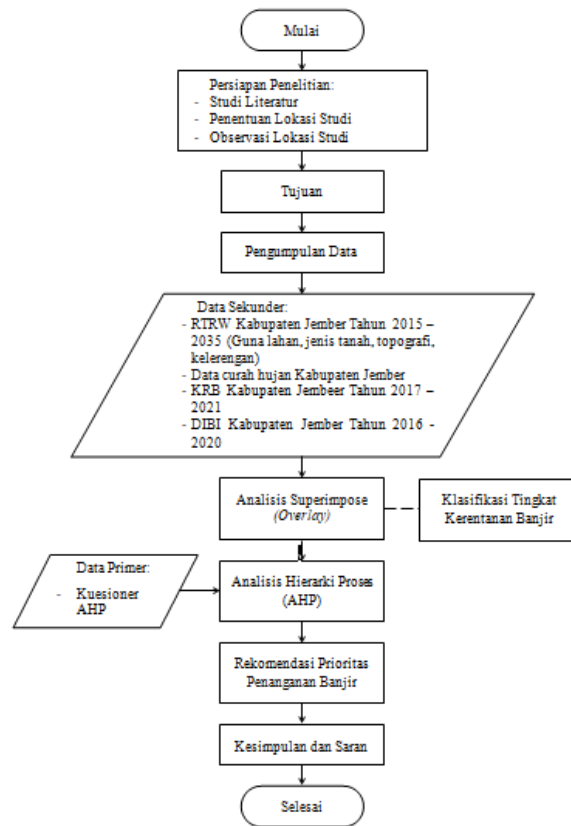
Mulai

Persiapan Penelitian:
- Studi Literatur
- Penentuan Lokasi Studi
- Observasi Lokasi Studi

Tujuan

Pengumpulan Data

Data Sekunder:
- RTRW Kabupaten Jember Tahun 2015 – 2035 (Guna lahan, jenis tanah, topografi, kelerengan)
- Data curah hujan Kabupaten Jember
- KRB Kabupaten Jembeer Tahun 2017 – 2021
- DIBI Kabupaten Jember Tahun 2016 - 2020

Analisis Superimpose (Overlay)

Klasifikasi Tingkat Kerentanan Banjir

Data Primer:
- Kuesioner AHP

Analisis Hierarki Proses (AHP)

Rekomendasi Prioritas Penanganan Banjir

Kesimpulan dan Saran

Selesai